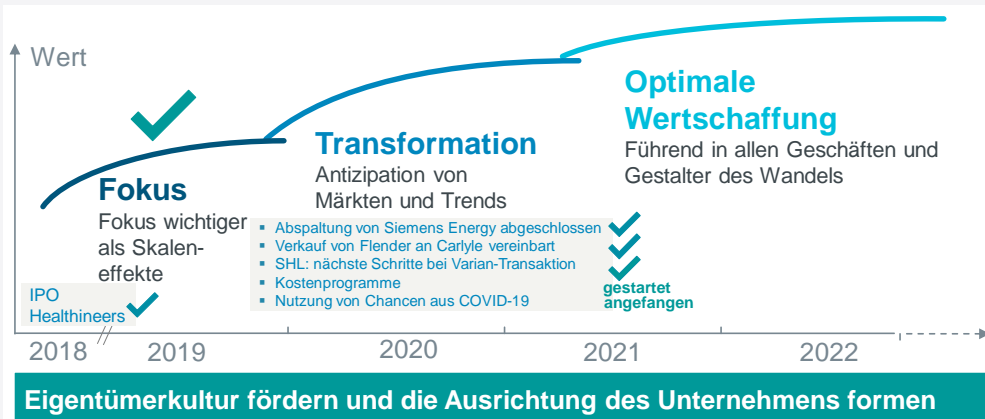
Wert

Fokus
Fokus wichtiger als Skaleneffekte

Transformation
Antizipation von Märkten und Trends

Optimale Wertschaffung
Führend in allen Geschäften und Gestalter des Wandels

IPO Healthineers

- Abspaltung von Siemens Energy abgeschlossen
- Verkauf von Flender an Carlyle vereinbart
- SHL: nächste Schritte bei Varian-Transaktion
- Kostenprogramme
- Nutzung von Chancen aus COVID-19

gestartet
angefangen

2018 2019 2020 2021 2022

Eigentümerkultur fördern und die Ausrichtung des Unternehmens formen